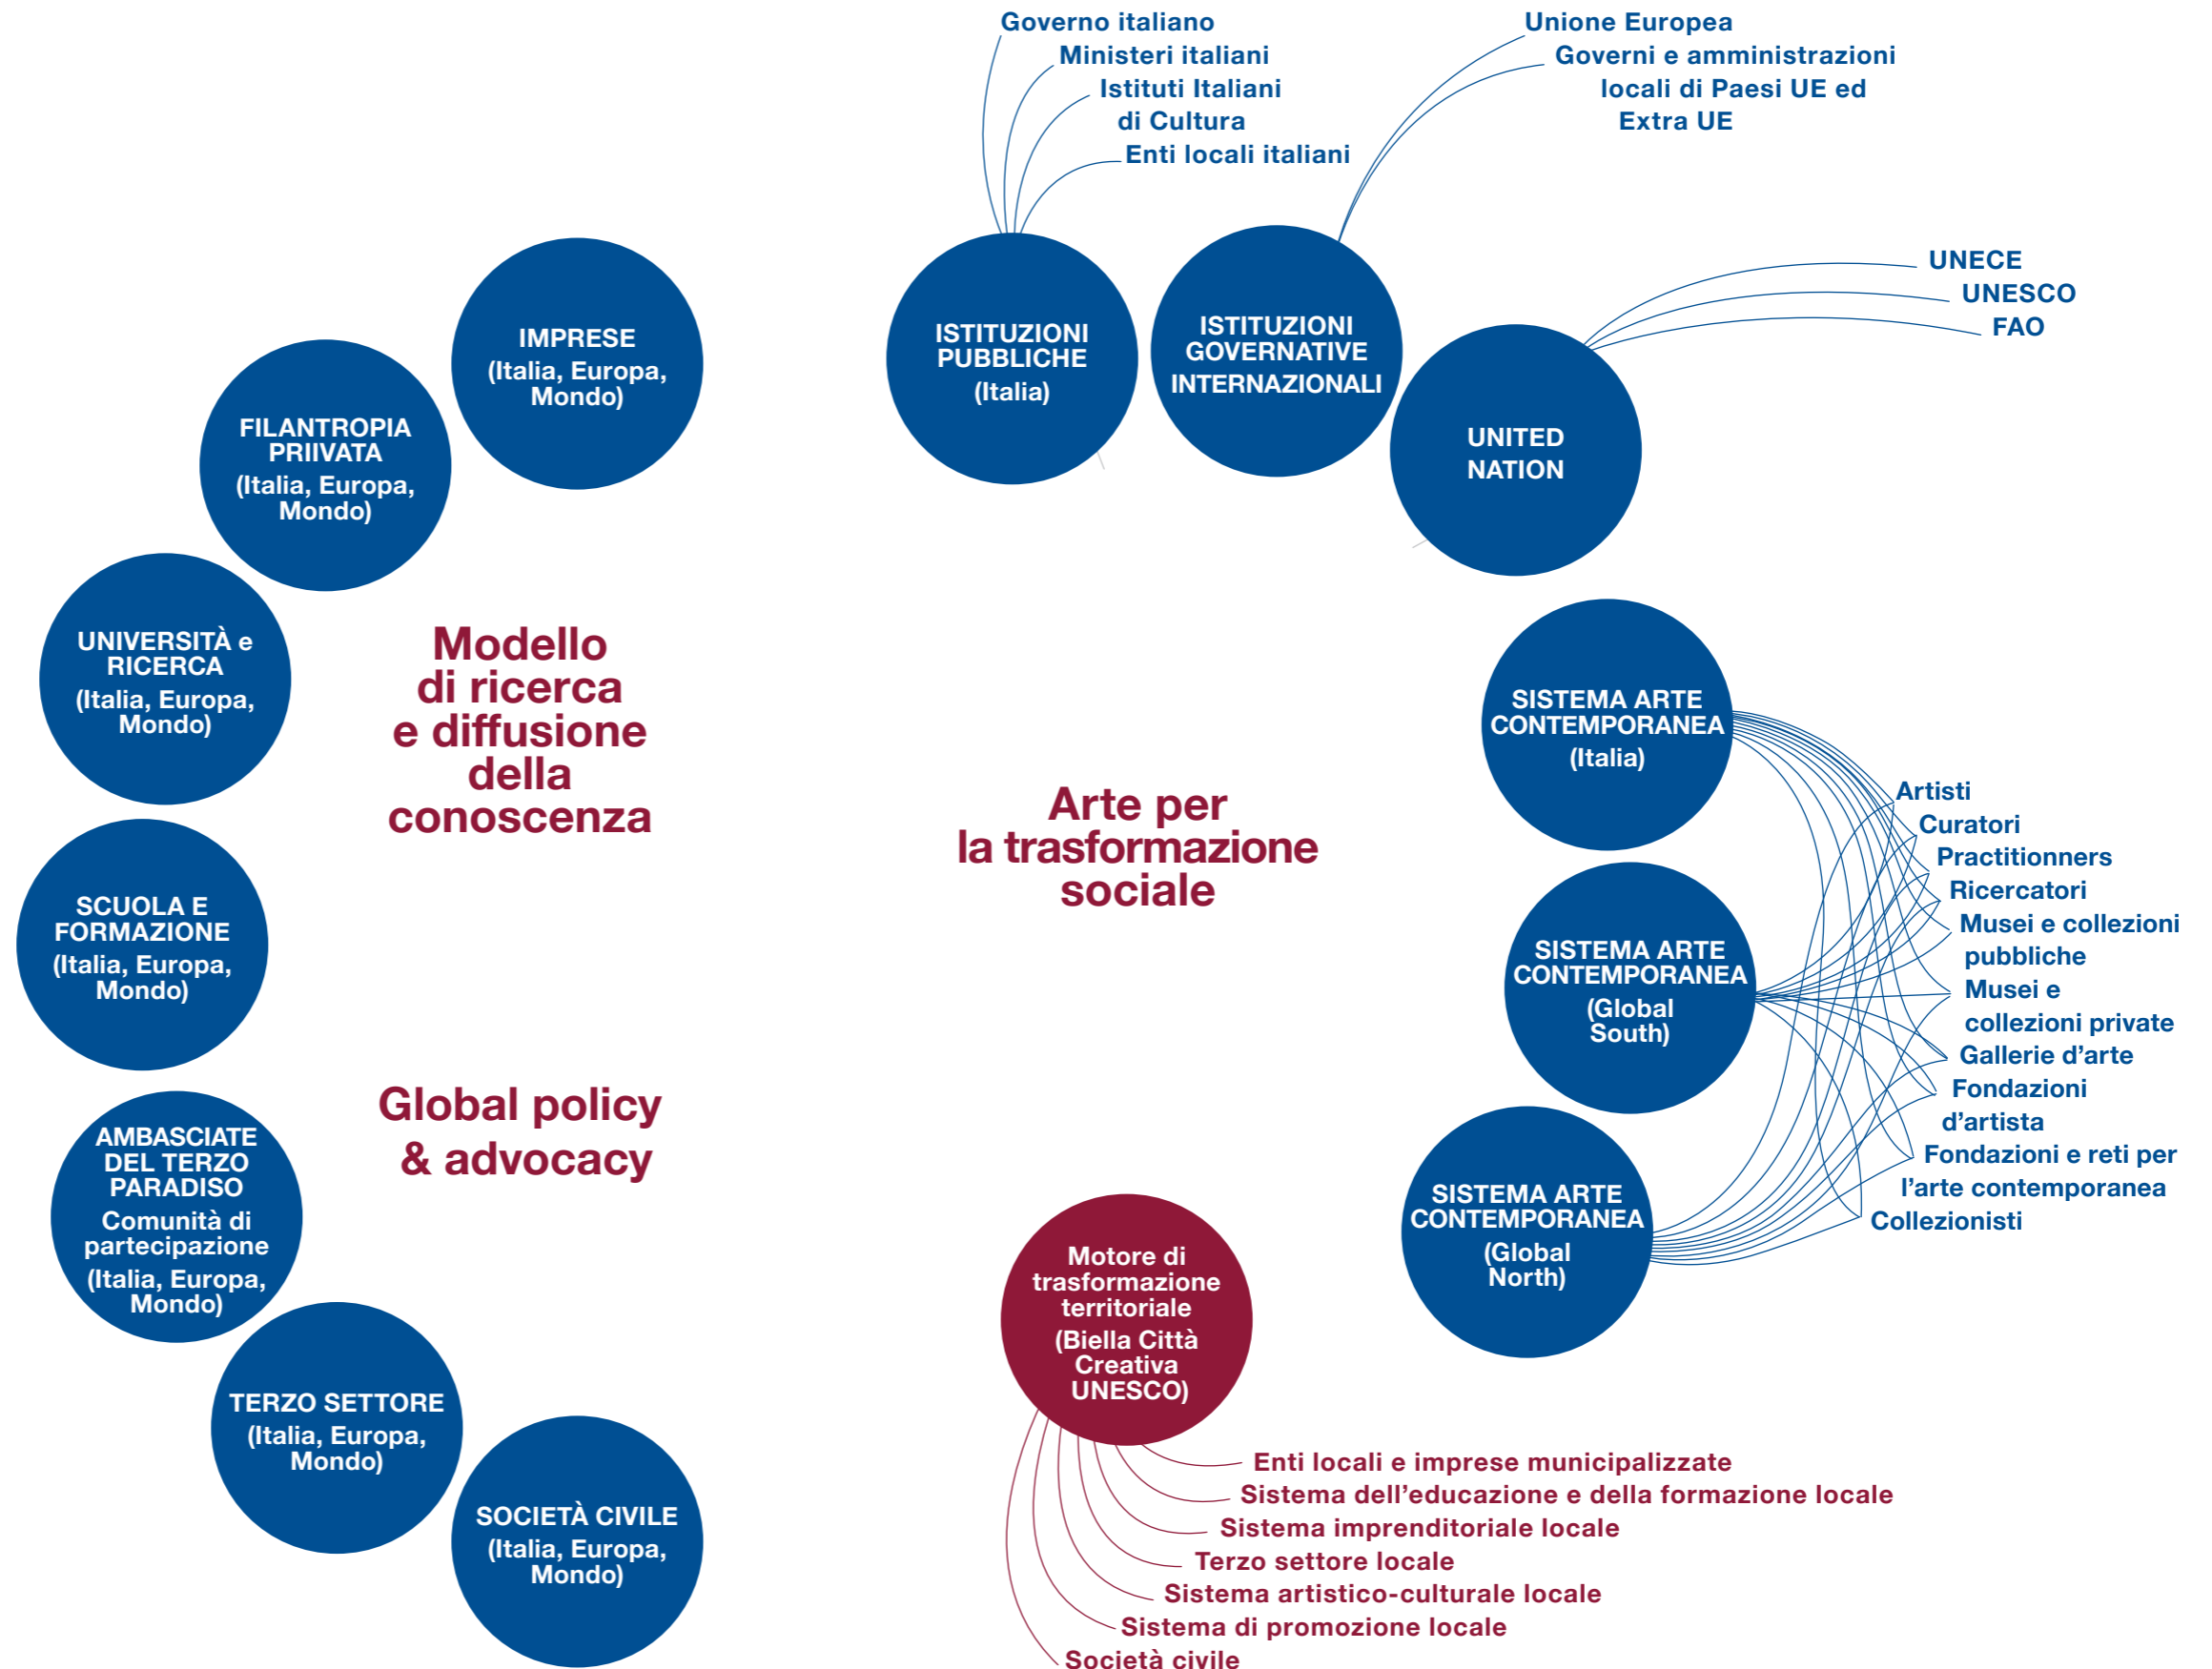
Governo italiano
Ministeri italiani
Istituti Italiani di Cultura
Enti locali italiani

Unione Europea
Governi e amministrazioni locali di Paesi UE ed Extra UE

UNECE
UNESCO
FAO

IMPRESE
(Italia, Europa, Mondo)

FILANTROPIA PRIIVATA
(Italia, Europa, Mondo)

UNIVERSITÀ e RICERCA
(Italia, Europa, Mondo)

SCUOLA E FORMAZIONE
(Italia, Europa, Mondo)

AMBASCIATE DEL TERZO PARADISO
Comunità di partecipazione
(Italia, Europa, Mondo)

TERZO SETTORE
(Italia, Europa, Mondo)

SOCIETÀ CIVILE
(Italia, Europa, Mondo)

ISTITUZIONI PUBBLICHE
(Italia)

ISTITUZIONI GOVERNATIVE INTERNAZIONALI

UNITED NATION

Modello di ricerca e diffusione della conoscenza

Global policy & advocacy

Arte per la trasformazione sociale

SISTEMA ARTE CONTEMPORANEA
(Italia)

SISTEMA ARTE CONTEMPORANEA
(Global South)

SISTEMA ARTE CONTEMPORANEA
(Global North)

Artisti
Curatori
Practitionners
Ricercatori
Musei e collezioni pubbliche
Musei e collezioni private
Gallerie d’arte
Fondazioni d’artista
Fondazioni e reti per l’arte contemporanea
Collezionisti

Motore di trasformazione territoriale
(Biella Città Creativa UNESCO)

Enti locali e imprese municipalizzate
Sistema dell’educazione e della formazione locale
Sistema imprenditoriale locale
Terzo settore locale
Sistema artistico-culturale locale
Sistema di promozione locale
Società civile